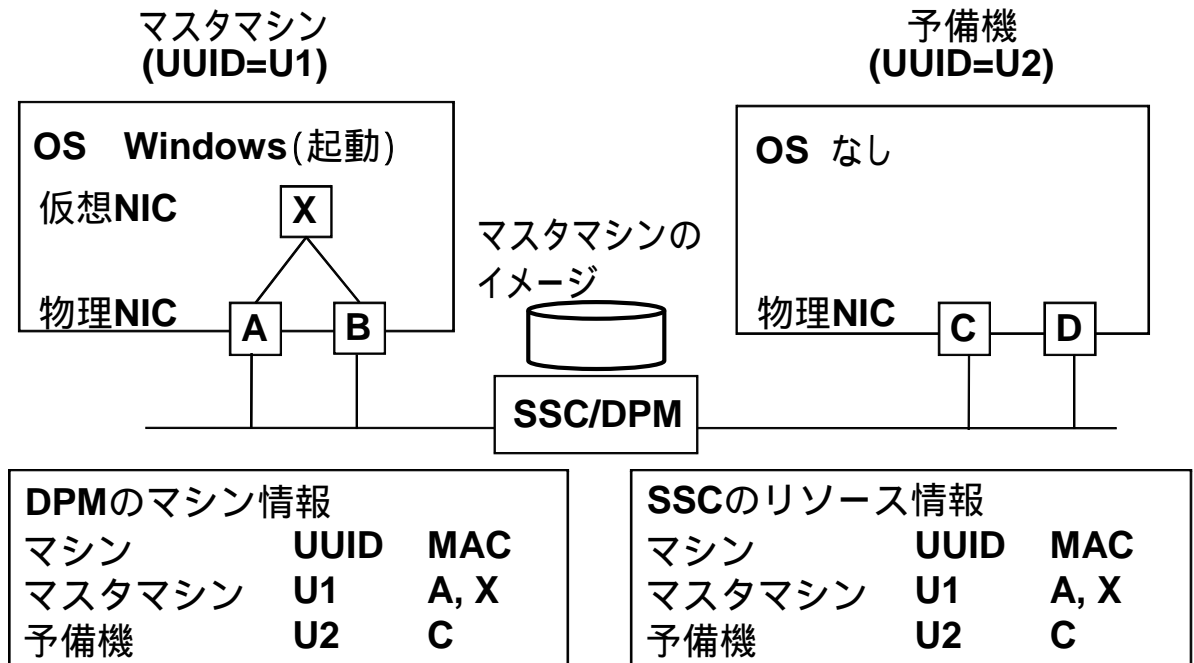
マスタマシン
(UUID=U1)

OS Windows(起動)

仮想NIC

X

物理NIC

A

B

予備機
(UUID=U2)

OS なし

物理NIC

C

D

マスタマシンのイメージ

SSC/DPM

DPMのマシン情報

| マシン | UUID | MAC |
|---|---|---|
| マスタマシン | U1 | A, X |
| 予備機 | U2 | C |

SSCのリソース情報

| マシン | UUID | MAC |
|---|---|---|
| マスタマシン | U1 | A, X |
| 予備機 | U2 | C |